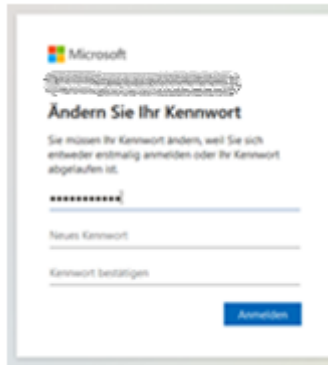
Microsoft

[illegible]

Ändern Sie Ihr Kennwort

Sie müssen Ihr Kennwort ändern, weil Sie sich entweder erstmalig anmelden oder Ihr Kennwort abgelaufen ist.

••••••••••••

Neues Kennwort

Kennwort bestätigen

Anmelden